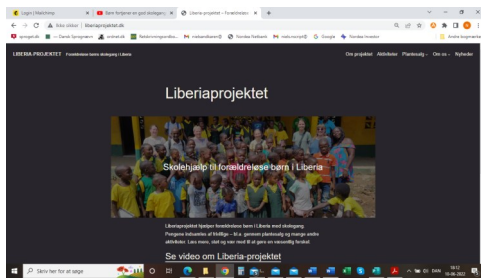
Login | Mailchimp
Børn fortjener en god skolegang
Liberia-projektet – Forældreløse
Ikke sikker | liberiaprojektet.dk
sprogsel.dk
— Dansk Sprognævn
ordnet.dk
Retskrivningsordbo...
mebeandtalent
Nordea Netbank
Nordea Investor
Google
Andre bogmærker
LIBERIA PROJEKTET Forældreløse børns skolegang i Liberia
Om projektet
Aktiviteter
Plantosalg
Om os
Nyheder
Liberiaprojektet
Skolehjælp til forældreløse børn i Liberia
Liberiaprojektet hjælper forældreløse børn i Liberia med skolegang. Pengene indsamles af frivillige – bl.a. gennem plantosalg og mange andre aktiviteter. Læs mere, støt og vær med til at gøre en væsentlig forskel.
Se video om Liberia-projektet
Skriv her for at søge
DAN
19:12
10-08-2022